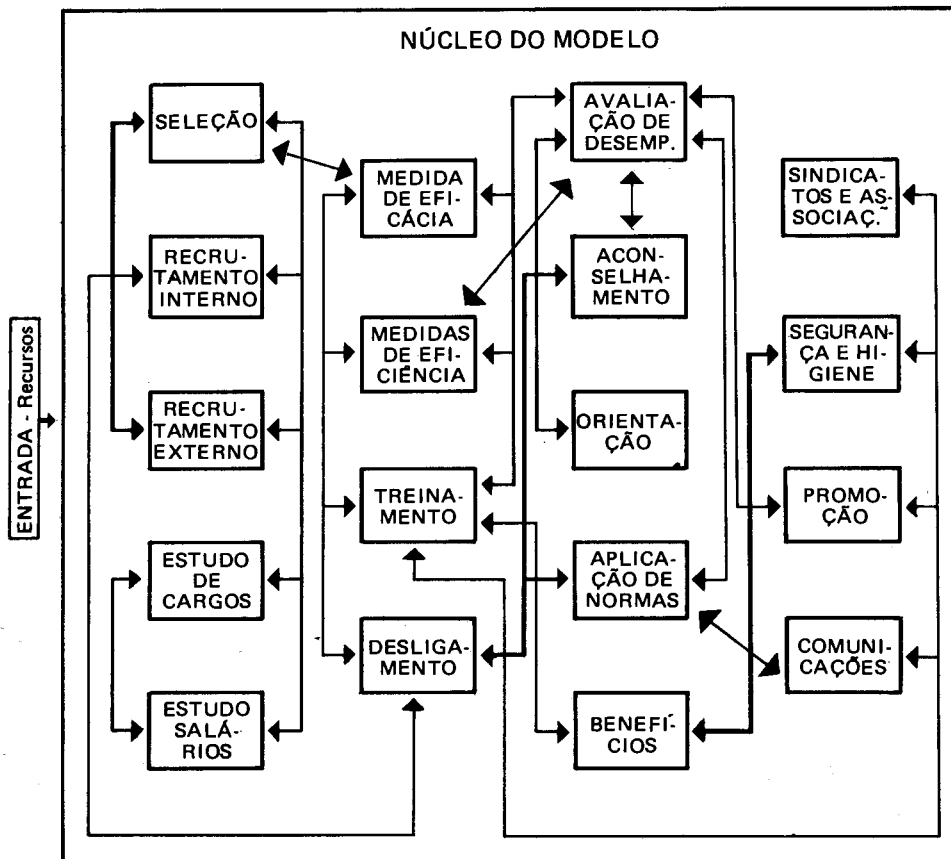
NÚCLEO DO MODELO

ENTRADA - Recursos

SELEÇÃO

RECRUTAMENTO INTERNO

RECRUTAMENTO EXTERNO

ESTUDO DE CARGOS

ESTUDO SALÁRIOS

MEDIDA DE EFICÁCIA

MEDIDAS DE EFICIÊNCIA

TREINAMENTO

DESLIGAMENTO

AVALIAÇÃO DE DESEMP.

ACONSELHAMENTO

ORIENTAÇÃO

APLICAÇÃO DE NORMAS

BENEFÍCIOS

SINDICATOS E ASSOCIAÇ.

SEGURANÇA E HIGIENE

PROMOÇÃO

COMUNICAÇÕES